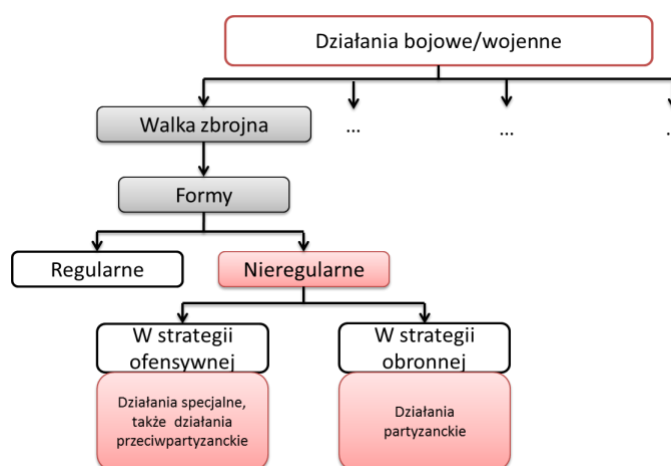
Działania bojowe/wojenne

Walka zbrojna

...

...

.

Formy

Regularne

Nieregularne

W strategii ofensywnej

W strategii obronnej

Działania specjalne, także działania przeciwpartyzanckie

Działania partyzanckie